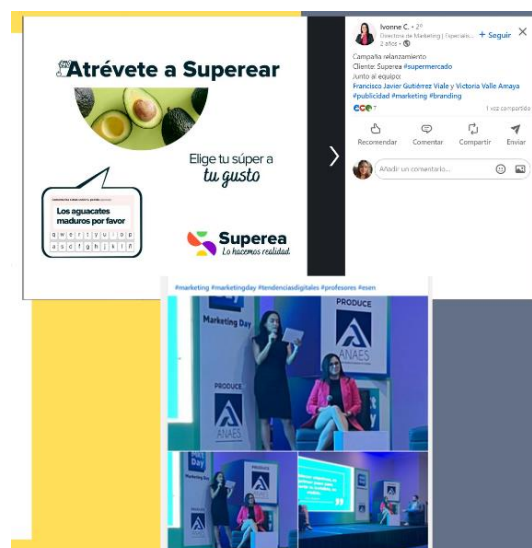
¡Atrévete a Superear

Elige tu súper a tu gusto

Los aguacates maduros por favor

q w e r t y u i o p
a s d f g h j k l ñ

Superea
Lo hacemos realidad

Ivonne C. • 2°
Directora de Marketing | Especiali...
2 años •
+ Seguir

Campaña relanzamiento
Cliente: Superea #supermercado
Junto al equipo:
Francisco Javier Gutiérrez Viale y Victoria Valle Amaya
#publicidad #marketing #branding

1 vez compartido

Recomendar
Comentar
Compartir
Enviar

Añadir un comentario...

#marketing #marketingday #tendenciasdigitales #profesores #esan

Marketing Day
PRODUCE
ANAES
PRODUCE
ANAES
Day